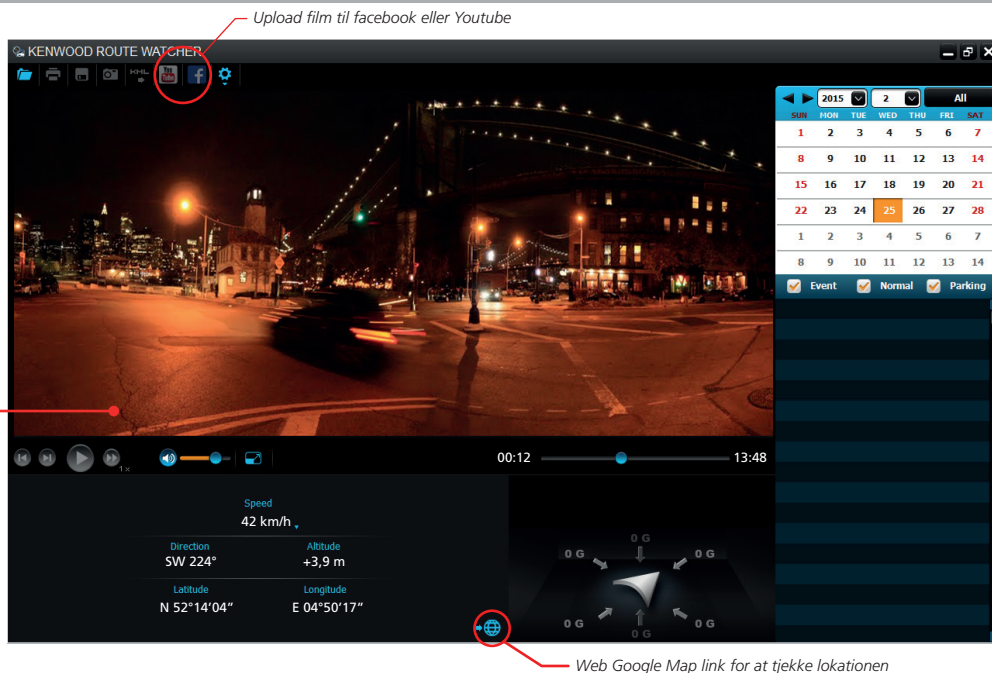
Upload film til facebook eller Youtube

KENWOOD ROUTE WATCHER

XML

2015 2 All

| SUN | MON | TUE | WED | THU | FRI | SAT |
|---|---|---|---|---|---|---|
| 1 | 2 | 3 | 4 | 5 | 6 | 7 |
| 8 | 9 | 10 | 11 | 12 | 13 | 14 |
| 15 | 16 | 17 | 18 | 19 | 20 | 21 |
| 22 | 23 | 24 | 25 | 26 | 27 | 28 |
| 1 | 2 | 3 | 4 | 5 | 6 | 7 |
| 8 | 9 | 10 | 11 | 12 | 13 | 14 |

Event Normal Parking

1×

00:12 13:48

Speed
42 km/h

Direction
SW 224°

Altitude
+3,9 m

Latitude
N 52°14’04”

Longitude
E 04°50’17”

0 G 0 G 0 G 0 G 0 G

Web Google Map link for at tjekke lokationen